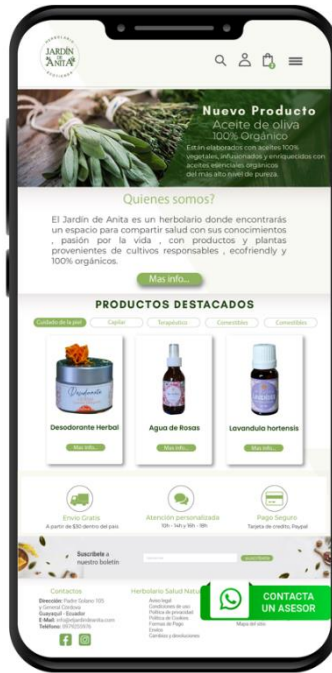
HERBOLARIO
JARDÍN de ANITA
ECUADOR

Nuevo Producto
Aceite de oliva
100% Orgánico
Están elaborados con aceites 100% vegetales, infusionados y enriquecidos con aceites esenciales orgánicos del más alto nivel de pureza.

Quienes somos?
El Jardín de Anita es un herbolario donde encontrarás un espacio para compartir salud con sus conocimientos, pasión por la vida, con productos y plantas provenientes de cultivos responsables, ecofriendly y 100% orgánicos.

Mas info...

PRODUCTOS DESTACADOS

Cuidado de la piel | Capilar | Terapéutico | Comestibles | Comestibles

Desodorante Herbal
Mas info...

Agua de Rosas
Mas info...

Lavandula hortensis
Mas info...

Envío Gratis
A partir de $30 dentro del país

Atención personalizada
10h - 14h y 16h - 18h

Pago Seguro
Tarjeta de credito, Paypal

Suscríbete a nuestro boletín

Contactos
Dirección: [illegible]
Guayaquil - Ecuador
E-Mail: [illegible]
Teléfono: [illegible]

Herbolario Salud Natu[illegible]
Aviso legal
Condiciones de uso
Política de privacidad
Política de Cookies
Formas de Pago
Envíos
Cambios y devoluciones

Mapa del sitio

CONTACTA UN ASESOR